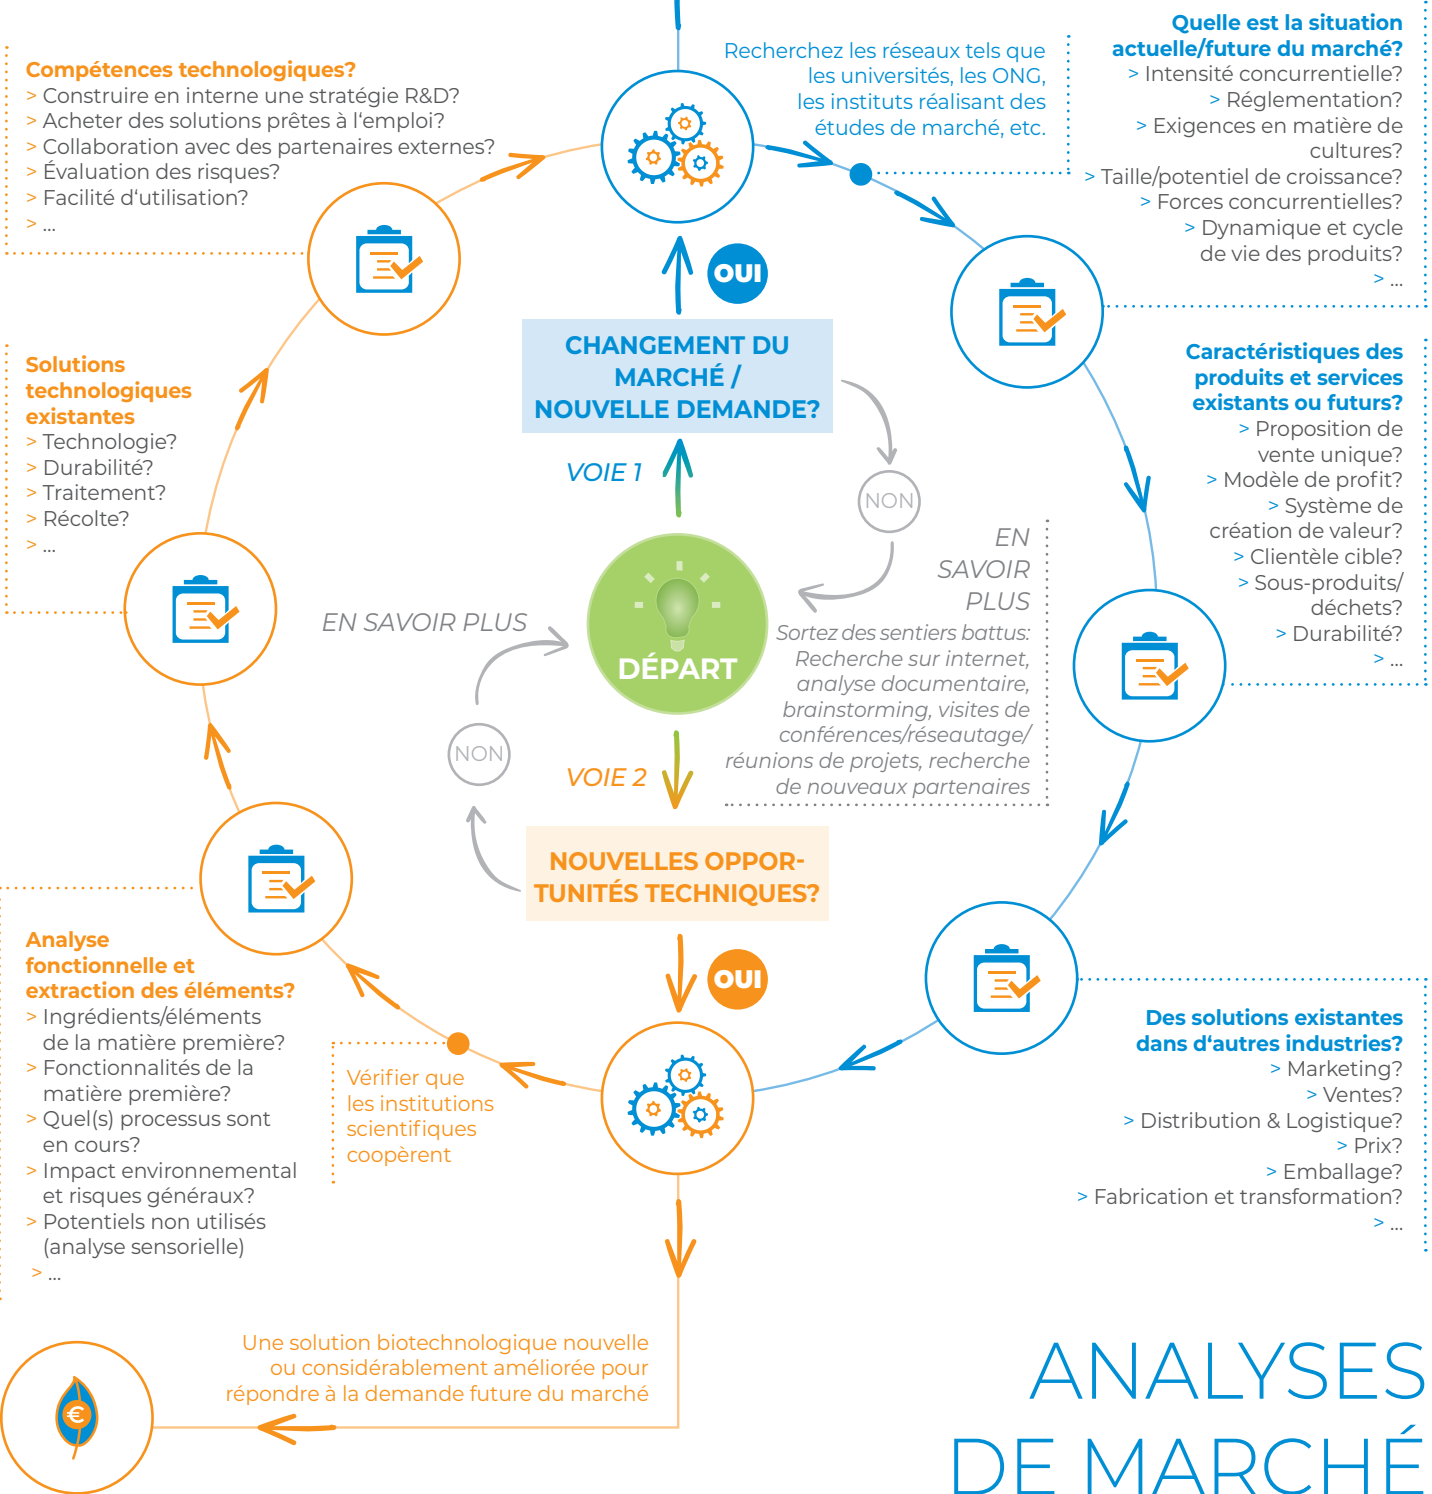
Compétences technologiques?
> Construire en interne une stratégie R&D?
> Acheter des solutions prêtes à l'emploi?
> Collaboration avec des partenaires externes?
> Évaluation des risques?
> Facilité d'utilisation?
> ...

Recherchez les réseaux tels que les universités, les ONG, les instituts réalisant des études de marché, etc.

Quelle est la situation actuelle/future du marché?
> Intensité concurrentielle?
> Réglementation?
> Exigences en matière de cultures?
> Taille/potentiel de croissance?
> Forces concurrentielles?
> Dynamique et cycle de vie des produits?
> ...

OUI

CHANGEMENT DU MARCHÉ / NOUVELLE DEMANDE?

Solutions technologiques existantes
> Technologie?
> Durabilité?
> Traitement?
> Récolte?
> ...

Caractéristiques des produits et services existants ou futurs?
> Proposition de vente unique?
> Modèle de profit?
> Système de création de valeur?
> Clientèle cible?
> Sous-produits/ déchets?
> Durabilité?
> ...

VOIE 1

NON

EN SAVOIR PLUS

EN SAVOIR PLUS

DÉPART

Sortez des sentiers battus: Recherche sur internet, analyse documentaire, brainstorming, visites de conférences/réseautage/ réunions de projets, recherche de nouveaux partenaires

NON

VOIE 2

NOUVELLES OPPORTUNITÉS TECHNIQUES?

OUI

Analyse fonctionnelle et extraction des éléments?
> Ingrédients/éléments de la matière première?
> Fonctionnalités de la matière première?
> Quel(s) processus sont en cours?
> Impact environnemental et risques généraux?
> Potentiels non utilisés (analyse sensorielle)
> ...

Vérifier que les institutions scientifiques coopèrent

Des solutions existantes dans d'autres industries?
> Marketing?
> Ventes?
> Distribution & Logistique?
> Prix?
> Emballage?
> Fabrication et transformation?
> ...

Une solution biotechnologique nouvelle ou considérablement améliorée pour répondre à la demande future du marché

ANALYSES DE MARCHÉ